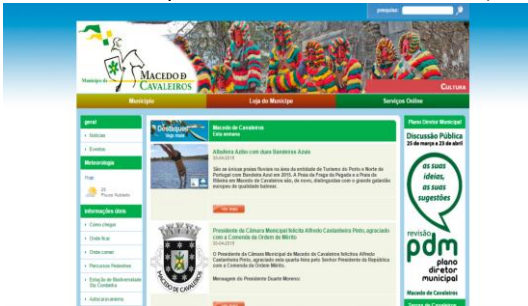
pesquisa:

Município de MACEDO DE CAVALEIROS

Cultura

Município

Loja do Munícipe

Serviços Online

geral

Notícias

Eventos

Meteorologia

Hoje

25

Pouco Nublado

informações úteis

Como chegar

Onde ficar

Onde comer

Percursos Pedestres

Estação de Biodiversidade da Lombada

Destaques

Macedo de Cavaleiros

Esta semana

Albufeira Azibo com duas Bandeiras Azuis

São as únicas praias fluviais na área da entidade de Turismo do Porto e Norte de Portugal com Bandeira Azul em 2015. A Praia da Fraga da Pegada e a Praia da Ribeira em Macedo de Cavaleiros são, de novo, distinguidas com o grande galardão europeu de qualidade balnear.

Ver mais

Presidente da Câmara Municipal felicita Alfredo Castanheira Pinto, agraciado com a Comenda da Ordem de Mérito

O Presidente da Câmara Municipal de Macedo de Cavaleiros felicita Alfredo Castanheira Pinto, agraciado esta quarta-feira pelo Senhor Presidente da República com a Comenda da Ordem de Mérito.

Mensagem do Presidente Duarte Moreno

Ver mais

Plano Diretor Municipal

Discussão Pública

25 de março a 23 de abril

as suas ideias, as suas sugestões

revisão pdm plano diretor municipal

Macedo de Cavaleiros